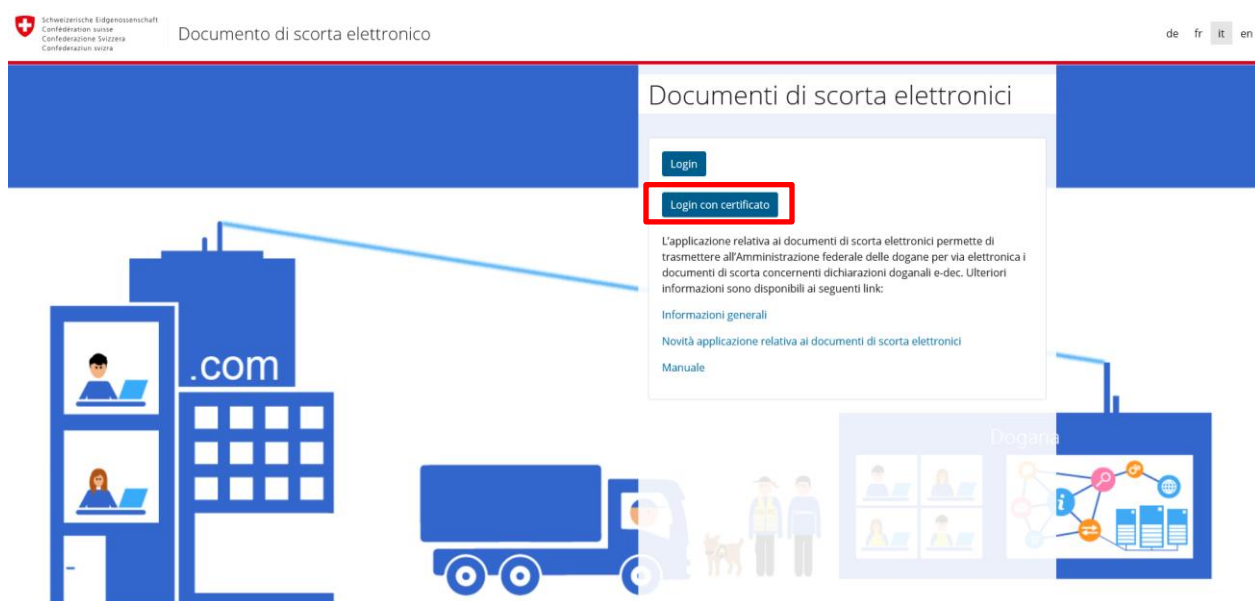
Schweizerische Eidgenossenschaft
Confédération suisse
Confederazione Svizzera
Confederaziun svizra

Documento di scorta elettronico

de fr it en

Documenti di scorta elettronici

Login

Login con certificato

L'applicazione relativa ai documenti di scorta elettronici permette di trasmettere all'Amministrazione federale delle dogane per via elettronica i documenti di scorta concernenti dichiarazioni doganali e-dec. Ulteriori informazioni sono disponibili ai seguenti link:

Informazioni generali

Novità applicazione relativa ai documenti di scorta elettronici

Manuale

.com

Dogana